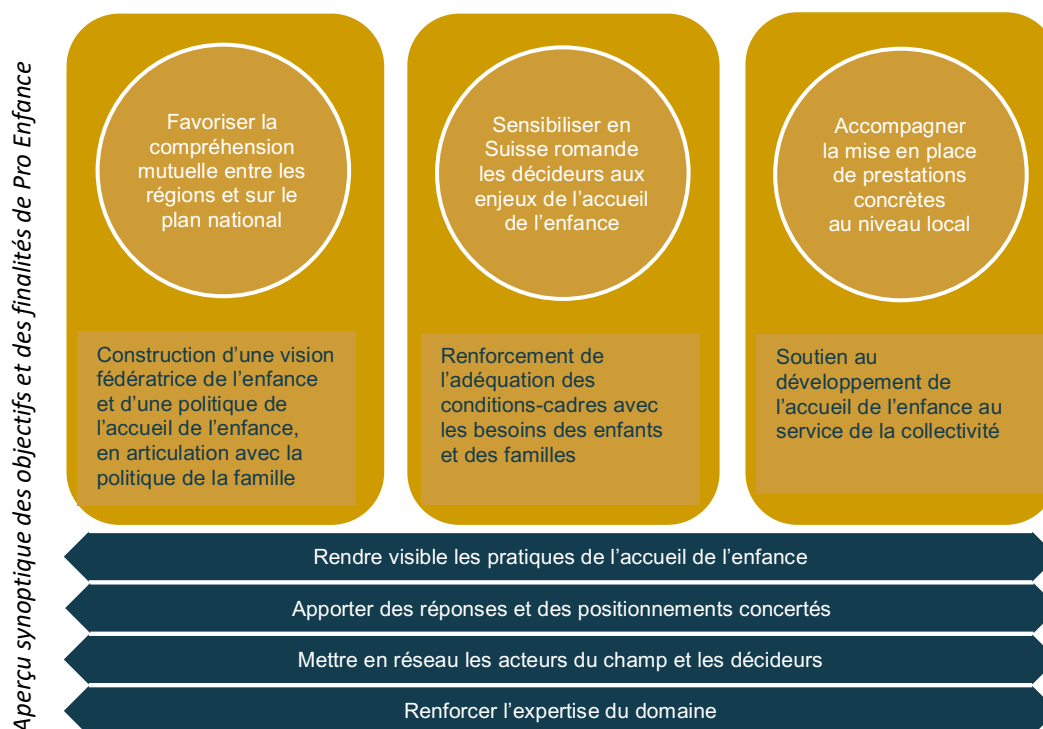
Aperçu synoptique des objectifs et des finalités de Pro Enfance

Favoriser la compréhension mutuelle entre les régions et sur le plan national

Construction d'une vision fédératrice de l'enfance et d'une politique de l'accueil de l'enfance, en articulation avec la politique de la famille

Sensibiliser en Suisse romande les décideurs aux enjeux de l'accueil de l'enfance

Renforcement de l'adéquation des conditions-cadres avec les besoins des enfants et des familles

Accompagner la mise en place de prestations concrètes au niveau local

Soutien au développement de l'accueil de l'enfance au service de la collectivité

Rendre visible les pratiques de l'accueil de l'enfance

Apporter des réponses et des positionnements concertés

Mettre en réseau les acteurs du champ et les décideurs

Renforcer l'expertise du domaine